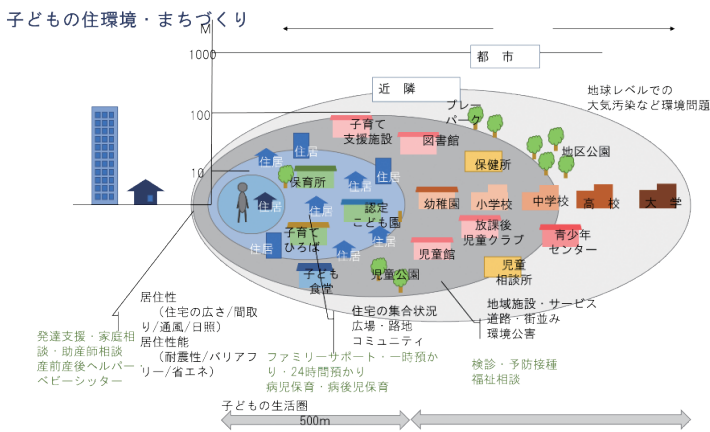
子どもの住環境・まちづくり

M

1000

都 市

100

近 隣

10

地球レベルでの大気汚染など環境問題

プレーパーク

子育て支援施設

図書館

保健所

地区公園

住居

住居

保育所

住居

住居

住居

住居

認定こども園

幼稚園

小学校

中学校

高 校

大 学

子育てひろば

住居

住居

放課後児童クラブ

青少年センター

児童館

子ども食堂

児童公園

児童相談所

居住性
(住宅の広さ/間取り/通風/日照)
居住性能
(耐震性/バリアフリー/省エネ)

住宅の集合状況
広場・路地
コミュニティ

地域施設・サービス
道路・街並み
環境公害

発達支援・家庭相談・助産師相談
産前産後ヘルパー
ベビーシッター

ファミリーサポート・一時預かり・24時間預かり
病児保育・病後児保育

検診・予防接種
福祉相談

子どもの生活圏

500m